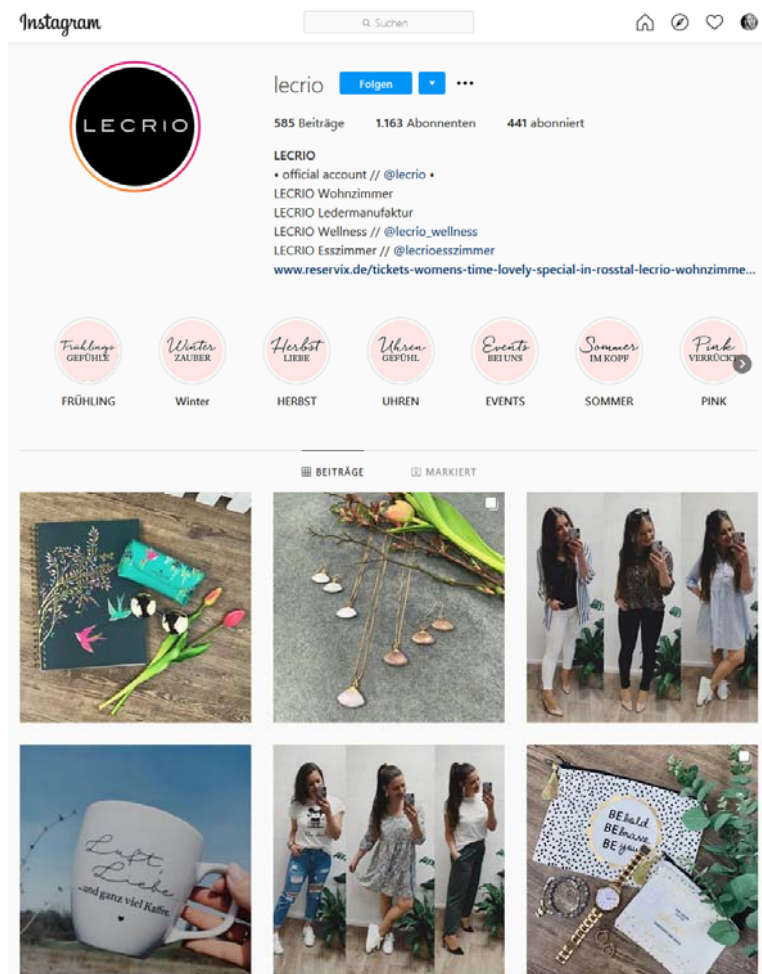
Instagram

Suchen

lecrio Folgen

585 Beiträge 1.163 Abonnenten 441 abonniert

LECRIO
• official account // @lecrio •
LECRIO Wohnzimmer
LECRIO Ledermanufaktur
LECRIO Wellness // @lecrio_wellness
LECRIO Esszimmer // @lecrioesszimmer
www.reservix.de/tickets-womens-time-lovely-special-in-rosstal-lecrio-wohnzimme...

LECRIO

Frühlings GEFÜHLE
FRÜHLING

Winter ZAUBER
Winter

Herbst LIEBE
HERBST

Uhren GEFÜHL
UHREN

Events BEI UNS
EVENTS

Sommer IM KOPF
SOMMER

Pink VERRÜCKT
PINK

BEITRÄGE MARKIERT

Luft, Liebe ...und ganz viel Kaffee

BE bold BE brave BE you